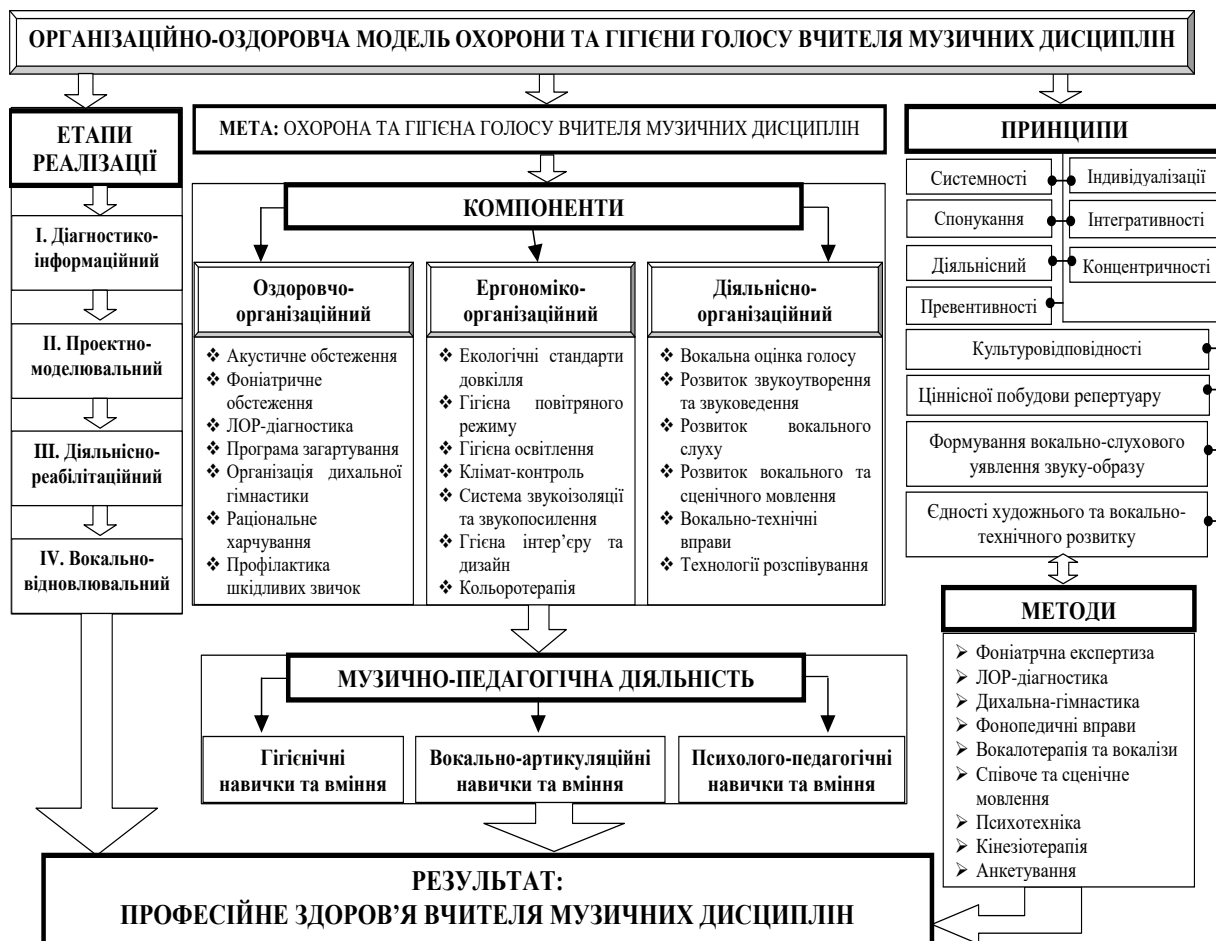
ОРГАНІЗАЦІЙНО-ОЗДОРОВЧА МОДЕЛЬ ОХОРОНИ ТА ГІГІЄНИ ГОЛОСУ ВЧИТЕЛЯ МУЗИЧНИХ ДИСЦИПЛІН

ЕТАПИ РЕАЛІЗАЦІЇ

I. Діагностико-інформаційний

II. Проектно-моделювальний

III. Діяльнісно-реабілітаційний

IV. Вокально-відновлювальний

МЕТА: ОХОРОНА ТА ГІГІЄНА ГОЛОСУ ВЧИТЕЛЯ МУЗИЧНИХ ДИСЦИПЛІН

КОМПОНЕНТИ

Оздоровчо-організаційний
❖ Акустичне обстеження
❖ Фоніатричне обстеження
❖ ЛОР-діагностика
❖ Програма загартування
❖ Організація дихальної гімнастики
❖ Раціональне харчування
❖ Профілактика шкідливих звичок

Ергономіко-організаційний
❖ Екологічні стандарти довкілля
❖ Гігієна повітряного режиму
❖ Гігієна освітлення
❖ Клімат-контроль
❖ Система звукоізоляції та звукопосилення
❖ Гігієна інтер'єру та дизайн
❖ Кольоротерапія

Діяльнісно-організаційний
❖ Вокальна оцінка голосу
❖ Розвиток звукоутворення та звуковедення
❖ Розвиток вокального слуху
❖ Розвиток вокального та сценічного мовлення
❖ Вокально-технічні вправи
❖ Технології розспівування

ПРИНЦИПИ

Системності
Індивідуалізації
Спонукання
Інтегративності
Діяльнісний
Концентричності
Превентивності
Культуровідповідності
Ціннісної побудови репертуару
Формування вокально-слухового уявлення звуку-образу
Єдності художнього та вокально-технічного розвитку

МЕТОДИ
➢ Фоніатрчна експертиза
➢ ЛОР-діагностика
➢ Дихальна-гімнастика
➢ Фонопедичні вправи
➢ Вокалотерапія та вокалізи
➢ Співоче та сценічне мовлення
➢ Психотехніка
➢ Кінезіотерапія
➢ Анкетування

МУЗИЧНО-ПЕДАГОГІЧНА ДІЯЛЬНІСТЬ

Гігієнічні навички та вміння

Вокально-артикуляційні навички та вміння

Психолого-педагогічні навички та вміння

РЕЗУЛЬТАТ:
ПРОФЕСІЙНЕ ЗДОРОВ'Я ВЧИТЕЛЯ МУЗИЧНИХ ДИСЦИПЛІН